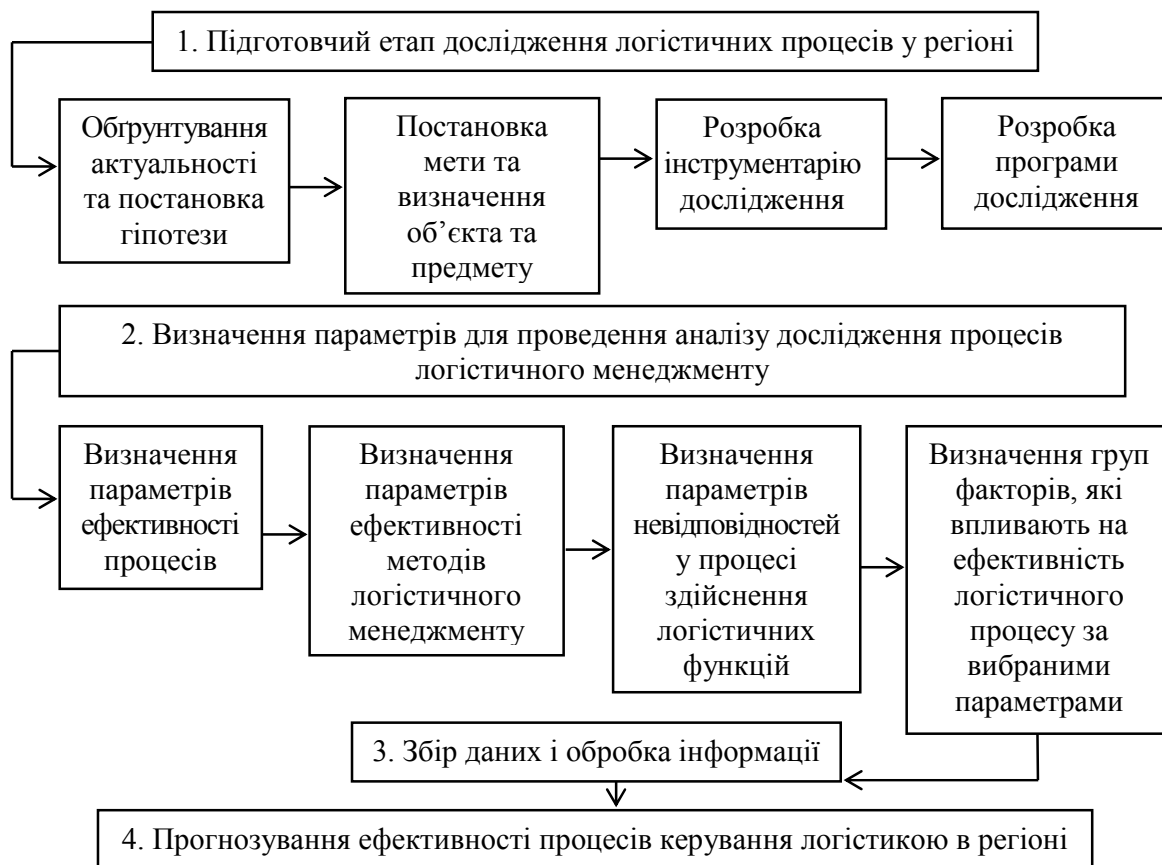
1. Підготовчий етап дослідження логістичних процесів у регіоні

Обґрунтування актуальності та постановка гіпотези

Постановка мети та визначення об’єкта та предмету

Розробка інструментарію дослідження

Розробка програми дослідження

2. Визначення параметрів для проведення аналізу дослідження процесів логістичного менеджменту

Визначення параметрів ефективності процесів

Визначення параметрів ефективності методів логістичного менеджменту

Визначення параметрів невідповідностей у процесі здійснення логістичних функцій

Визначення груп факторів, які впливають на ефективність логістичного процесу за вибраними параметрами

3. Збір даних і обробка інформації

4. Прогнозування ефективності процесів керування логістикою в регіоні